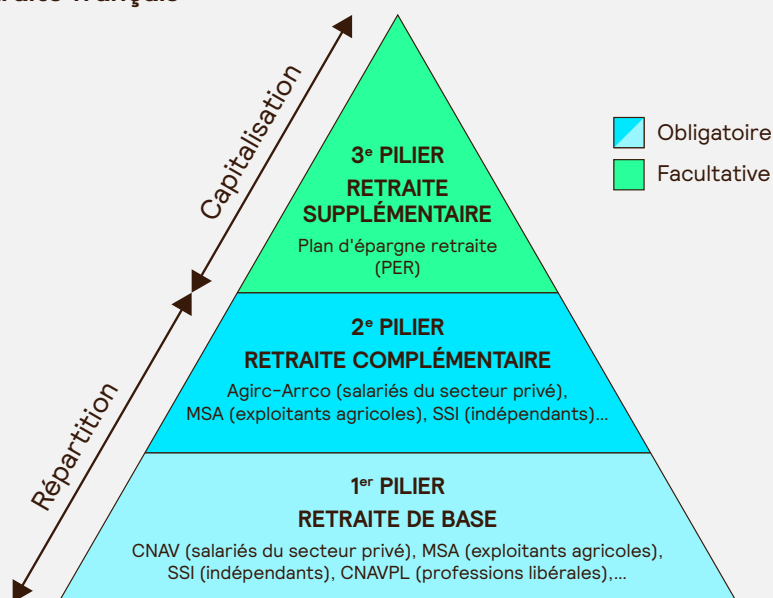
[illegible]

Capitalisation

Répartition

Obligatoire

Facultative

3$^{e}$ PILIER
RETRAITE SUPPLÉMENTAIRE
Plan d'épargne retraite (PER)

2$^{e}$ PILIER
RETRAITE COMPLÉMENTAIRE
Agirc-Arrco (salariés du secteur privé), MSA (exploitants agricoles), SSI (indépendants)...

1$^{er}$ PILIER
RETRAITE DE BASE
CNAV (salariés du secteur privé), MSA (exploitants agricoles), SSI (indépendants), CNAVPL (professions libérales),...